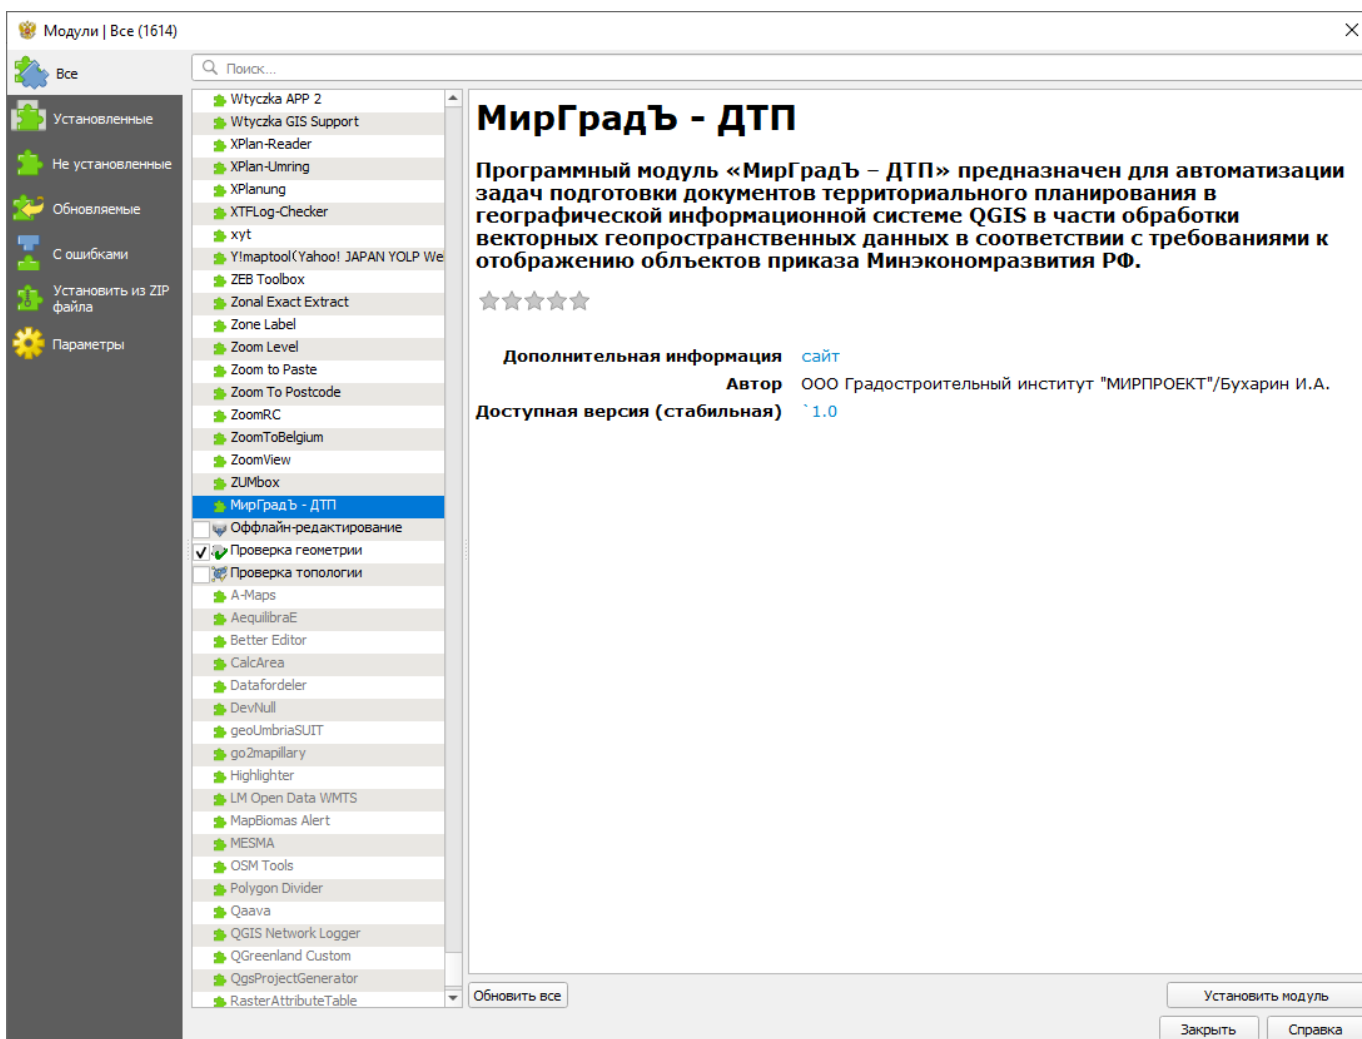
Модули | Все (1614)

Все
Установленные
Не установленные
Обновляемые
С ошибками
Установить из ZIP файла
Параметры

Поиск...

Wtyczka APP 2
Wtyczka GIS Support
XPlan-Reader
XPlan-Umring
XPlanung
XTFLog-Checker
xyt
Y!maptool(Yahoo! JAPAN YOLP We
ZEB Toolbox
Zonal Exact Extract
Zone Label
Zoom Level
Zoom to Paste
Zoom To Postcode
ZoomRC
ZoomToBelgium
ZoomView
ZUMbox
МирГрадЪ - ДТП
Оффлайн-редактирование
Проверка геометрии
Проверка топологии
A-Maps
AequilibraE
Better Editor
CalcArea
Datafordeler
DevNull
geoUmbriaSUIT
go2mapillary
Highlighter
LM Open Data WMTS
MapBiomas Alert
MESMA
OSM Tools
Polygon Divider
Qaava
QGIS Network Logger
QGreenland Custom
QgsProjectGenerator
RasterAttributeTable

МирГрадЪ - ДТП

Программный модуль «МирГрадЪ – ДТП» предназначен для автоматизации задач подготовки документов территориального планирования в географической информационной системе QGIS в части обработки векторных геопространственных данных в соответствии с требованиями к отображению обльектов приказа Минэкономразвития РФ.

Дополнительная информация сайт
Автор ООО Градостроительный институт "МИРПРОЕКТ"/Бухарин И.А.
Доступная версия (стабильная) `1.0

Обновить все
Установить модуль
Закрыть
Справка